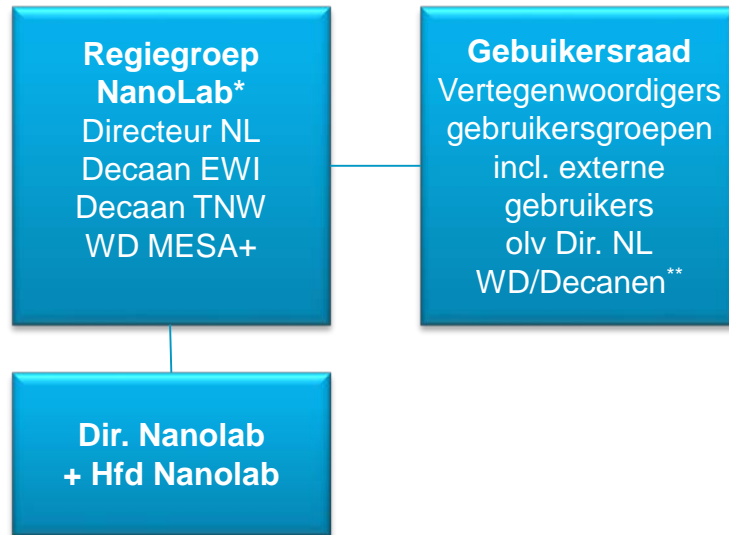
**Regiegroep NanoLab***
Directeur NL
Decaan EWI
Decaan TNW
WD MESA+

**Gebuikersraad**
Vertegenwoordigers gebruikersgroepen incl. externe gebruikers olv Dir. NL WD/Decanen**

**Dir. Nanolab + Hfd Nanolab**